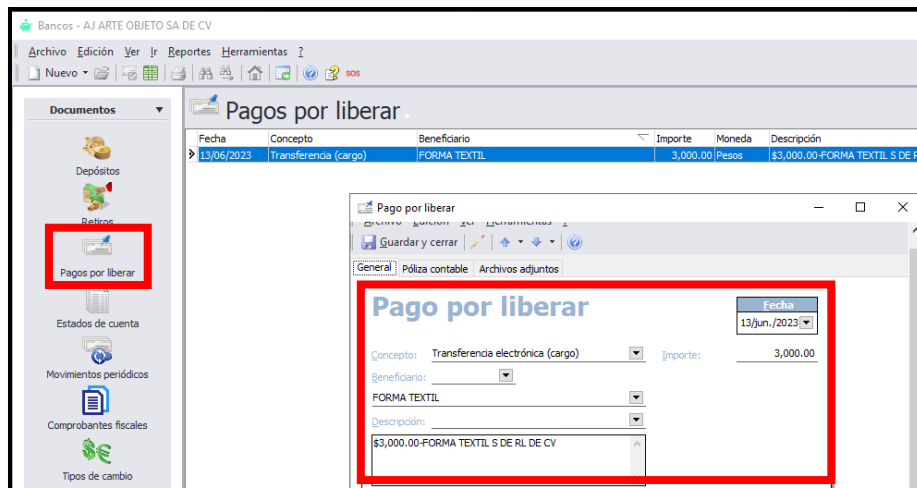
Bancos - AJ ARTE OBJETO SA DE CV

Archivo Edición Ver Ir Reportes Herramientas ?

Nuevo

SOS

Documentos

Depósitos

Retiros

Pagos por liberar

Estados de cuenta

Movimientos periódicos

Comprobantes fiscales

Tipos de cambio

Pagos por liberar

| Fecha | Concepto | Beneficiario | Importe | Moneda | Descripción |
|---|---|---|---|---|---|
| 13/06/2023 | Transferencia (cargo) | FORMA TEXTIL | 3,000.00 | Pesos | $3,000.00-FORMA TEXTIL S DE R |

Pago por liberar

Archivo Edición Ver Herramientas ?

Guardar y cerrar

General Póliza contable Archivos adjuntos

Pago por liberar

Fecha

13/jun./2023

Concepto: Transferencia electrónica (cargo)

Importe: 3,000.00

Beneficiario:

FORMA TEXTIL

Descripción:

$3,000.00-FORMA TEXTIL S DE RL DE CV